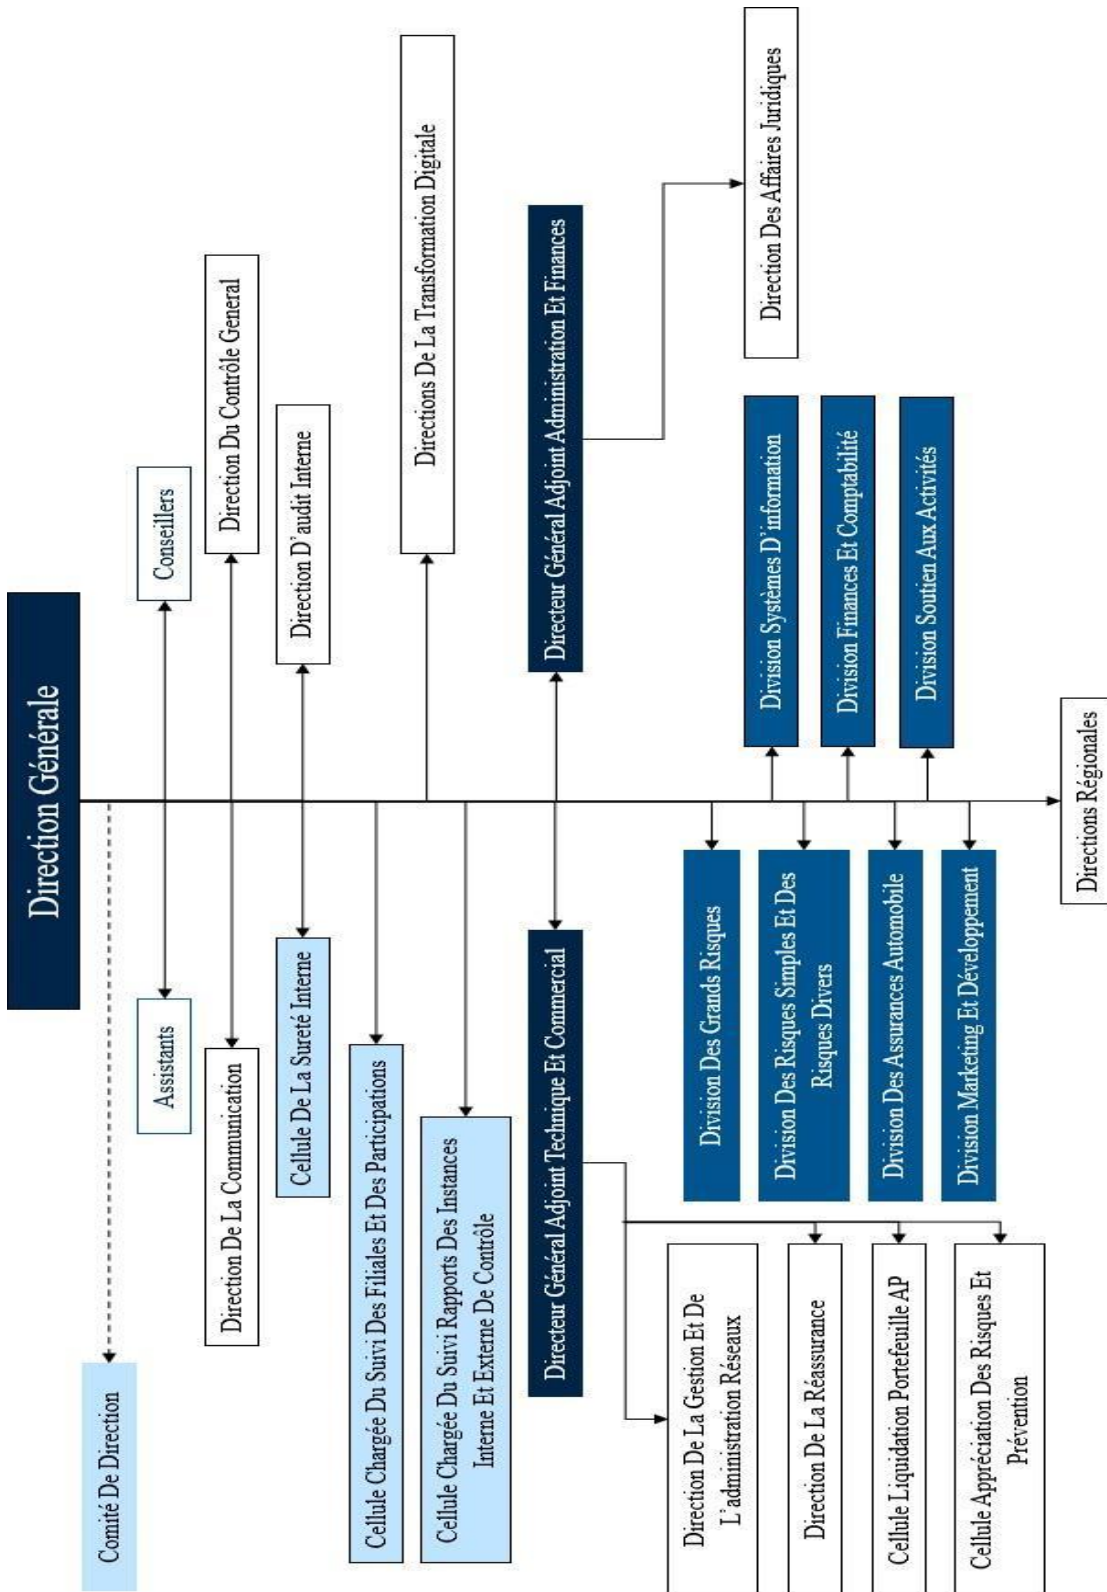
Direction Générale

Comité De Direction

Assistants

Conseillers

Direction De La Communication

Direction Du Contrôle General

Cellule De La Sureté Interne

Direction D'audit Interne

Cellule Chargée Du Suivi Des Filiales Et Des Participations

Directions De La Transformation Digitale

Cellule Chargée Du Suivi Rapports Des Instances Interne Et Externe De Contrôle

Directeur Général Adjoint Technique Et Commercial

Directeur Général Adjoint Administration Et Finances

Direction Des Affaires Juridiques

Direction De La Gestion Et De L'administration Réseaux

Direction De La Réassurance

Cellule Liquidation Portefeuille AP

Cellule Appréciation Des Risques Et Prévention

Division Des Grands Risques

Division Des Risques Simples Et Des Risques Divers

Division Des Assurances Automobile

Division Marketing Et Développement

Division Systèmes D'information

Division Finances Et Comptabilité

Division Soutien Aux Activités

Directions Régionales